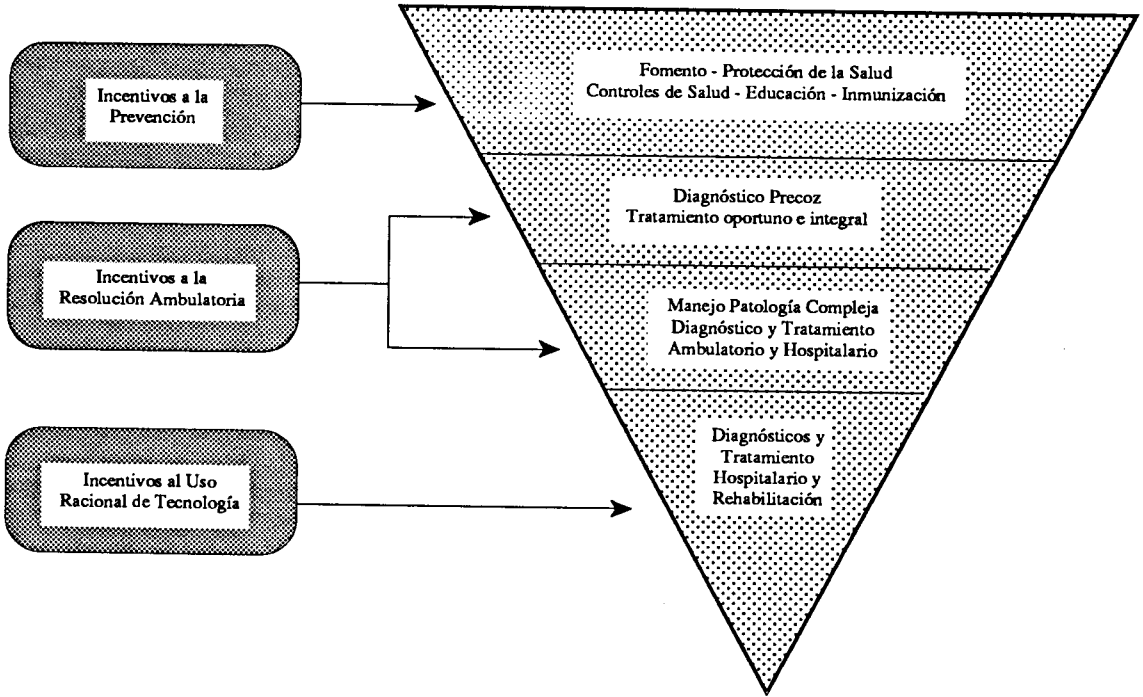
Incentivos a la Prevención

Incentivos a la Resolución Ambulatoria

Incentivos al Uso Racional de Tecnología

Fomento - Protección de la Salud
Controles de Salud - Educación - Inmunización

Diagnóstico Precoz
Tratamiento oportuno e integral

Manejo Patología Compleja
Diagnóstico y Tratamiento
Ambulatorio y Hospitalario

Diagnósticos y
Tratamiento
Hospitalario y
Rehabilitación